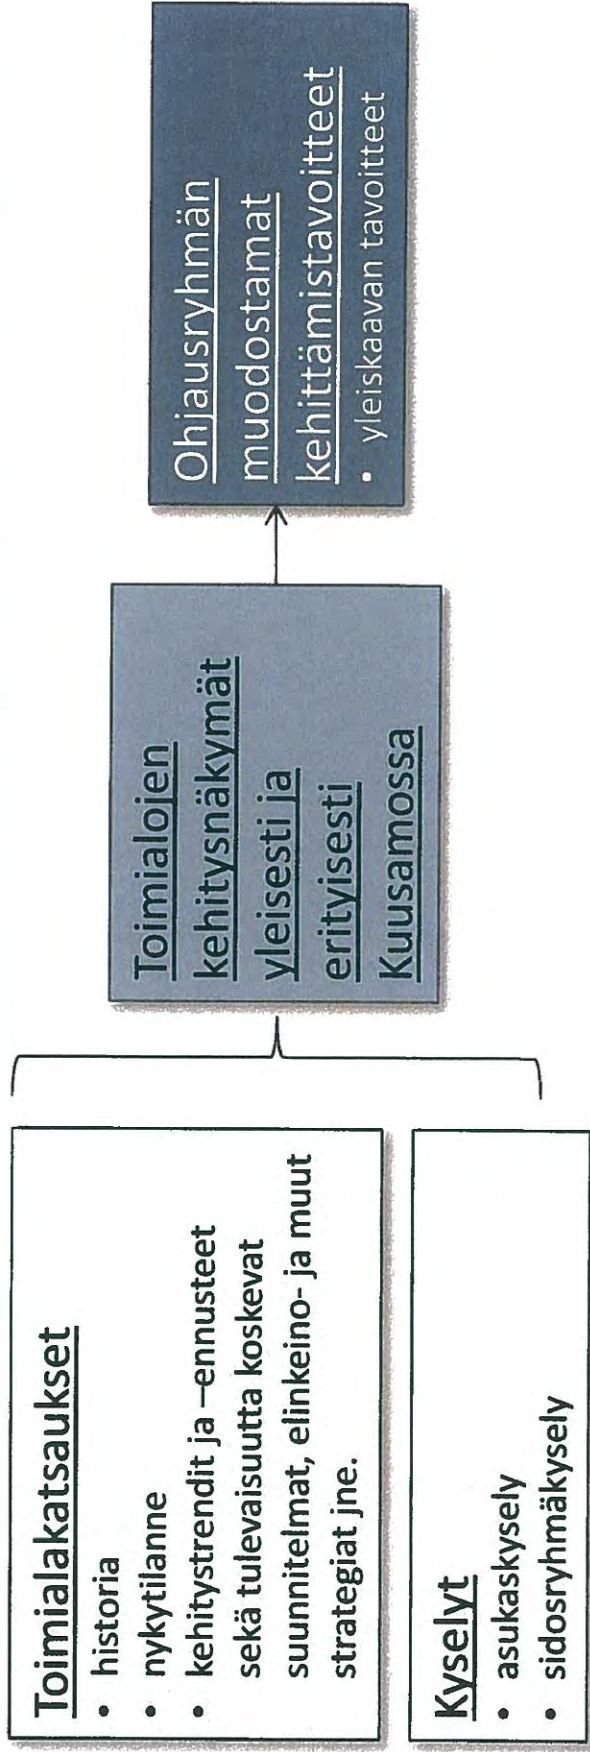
Toimialakatsaukset
• historia
• nykytilanne
• kehitystrendit ja –ennusteet sekä tulevaisuutta koskevat suunnitelmat, elinkeino- ja muut strategiat jne.

Kyselyt
• asukaskysely
• sidosryhmäkysely

Toimialojen kehitysnäkymät yleisesti ja erityisesti Kuusamossa

Ohjausryhmän muodostamat kehittämistavoitteet
• yleiskaavan tavoitteet